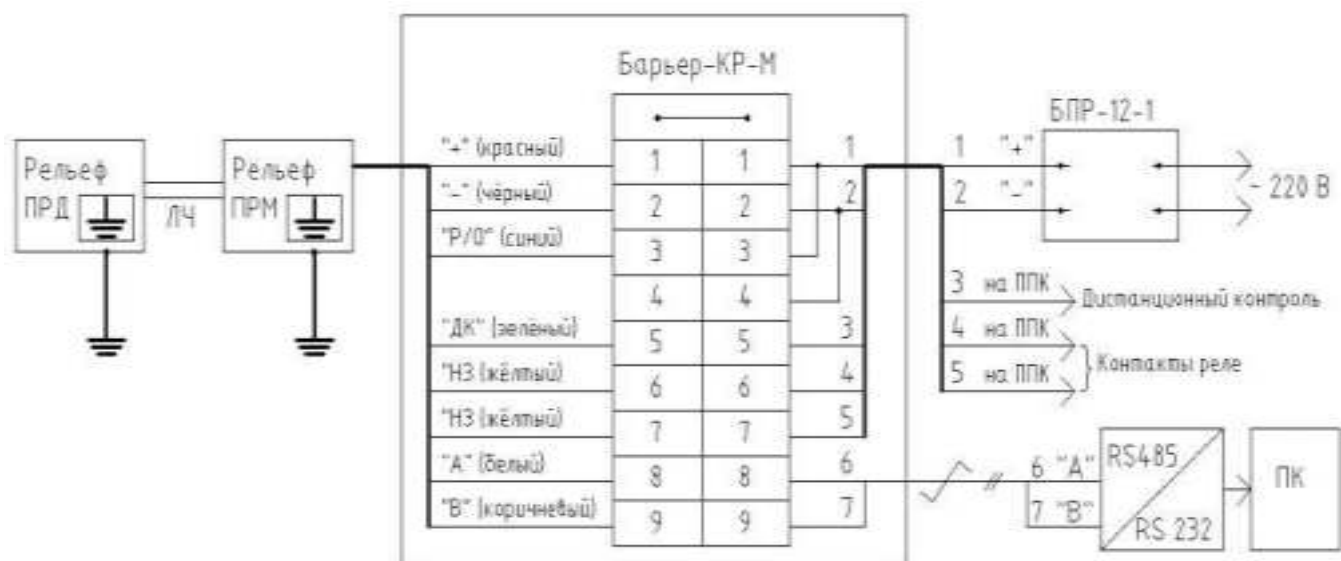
Рельеф ПРД

ЛЧ

Рельеф ПРМ

Барьер-КР-М

"+" (красный)
"–" (чёрный)
"Р/0" (синий)
"ДК" (зелёный)
"НЗ (жёлтый)
"НЗ (жёлтый)
"А" (белый)
"В" (коричневый)

| | |
|---|---|
| 1 | 1 |
| 2 | 2 |
| 3 | 3 |
| 4 | 4 |
| 5 | 5 |
| 6 | 6 |
| 7 | 7 |
| 8 | 8 |
| 9 | 9 |

1
2
3
4
5
6
7

БПР-12-1

1 "+"
2 "–"

~ 220 В

3 на ППК
4 на ППК
5 на ППК

Дистанционный контроль

Контакты реле

6 "А"
7 "В"

RS485
RS 232

ПК